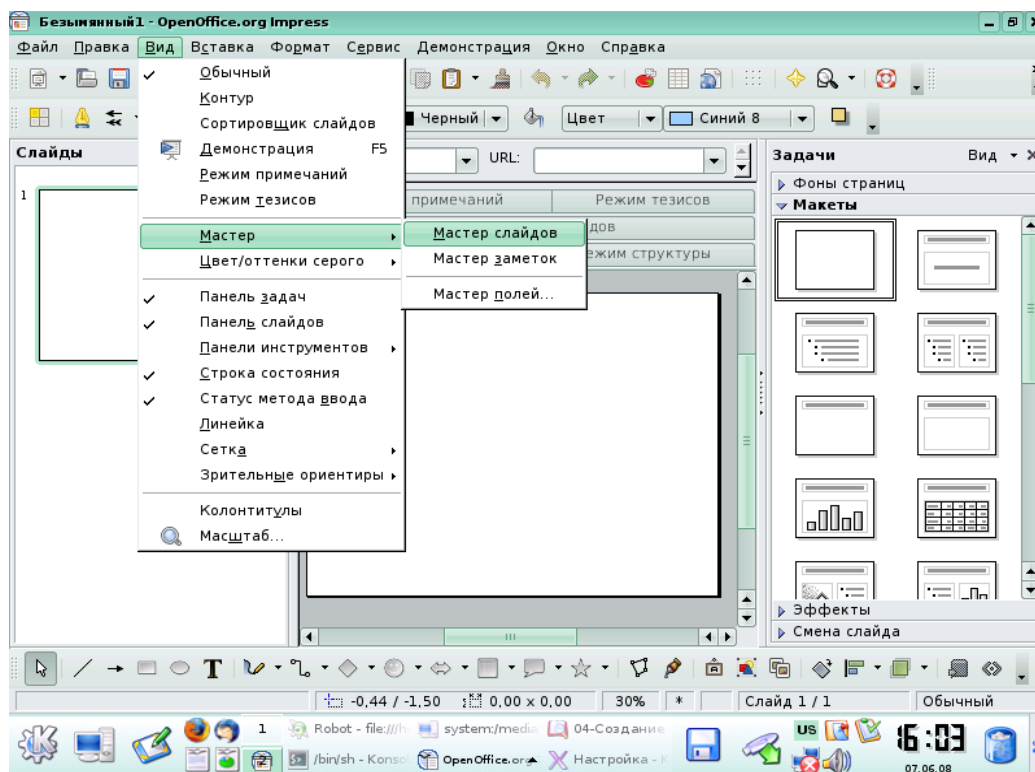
Безымянный1 - OpenOffice.org Impress

Файл Правка Вид Вставка Формат Сервис Демонстрация Окно Справка

Обычный
Контур
Сортировщик слайдов
Демонстрация F5
Режим примечаний
Режим тезисов
Мастер
Цвет/оттенки серого
Панель задач
Панель слайдов
Панели инструментов
Строка состояния
Статус метода ввода
Линейка
Сетка
Зрительные ориентиры
Колонтитулы
Масштаб...

Мастер слайдов
Мастер заметок
Мастер полей...

Черный
Цвет
Синий 8

Слайды
1

URL:
примечаний
Режим тезисов
дов
ежим структуры

Задачи
Вид
Фоны страниц
Макеты
Эффекты
Смена слайда

-0,44 / -1,50
0,00 x 0,00
30%
*
Слайд 1 / 1
Обычный

1
Robot - file:///h
system:/media
04-Создание
/bin/sh - Konso
OpenOffice.org
Настройка - K
US
16:03
07.06.08